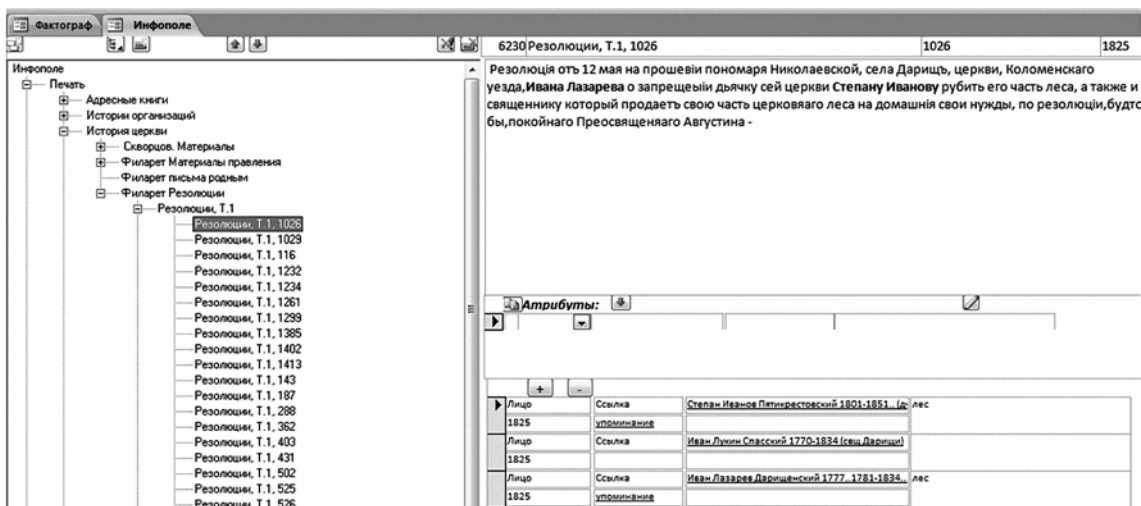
Фактограф Инфополе

Инфополе
Печать
Адресные книги
Истории организаций
История церкви
Скворцов. Материалы
Филарет Материалы правления
Филарет письма родным
Филарет Резолюции
Резолюции, Т.1
Резолюции, Т.1, 1026
Резолюции, Т.1, 1029
Резолюции, Т.1, 116
Резолюции, Т.1, 1232
Резолюции, Т.1, 1234
Резолюции, Т.1, 1261
Резолюции, Т.1, 1299
Резолюции, Т.1, 1385
Резолюции, Т.1, 1402
Резолюции, Т.1, 1413
Резолюции, Т.1, 143
Резолюции, Т.1, 187
Резолюции, Т.1, 288
Резолюции, Т.1, 362
Резолюции, Т.1, 403
Резолюции, Т.1, 431
Резолюции, Т.1, 502
Резолюции, Т.1, 525
Резолюции, Т.1, 526

6230 Резолюции, Т.1, 1026 | 1026 | 1825

Резолюція отъ 12 мая на прошевіи пономаря Николаевской, села Дарищъ, церкви, Коломенскаго уезда,**Ивана Лазарева** о запрещеыіи дьячку сей церкви **Степану Иванову** рубить его часть леса, а также и священнику который продаетъ свою часть церковяаго леса на домашнія свои нужды, по резолюціи,будто бы,покойнаго Преосвященяаго Августина -

Атрибуты:

+ -

| Лицо | Ссылка | Степан Иванов Пятикрестовский 1801-1851.. (д | лес |
|---|---|---|---|
| 1825 | упоминание | | |
| Лицо | Ссылка | Иван Лукин Спасский 1770-1834 (свщ Дарищи) | |
| 1825 | | | |
| Лицо | Ссылка | Иван Лазарев Дарищенский 1777..1781-1834.. | лес |
| 1825 | упоминание | | |